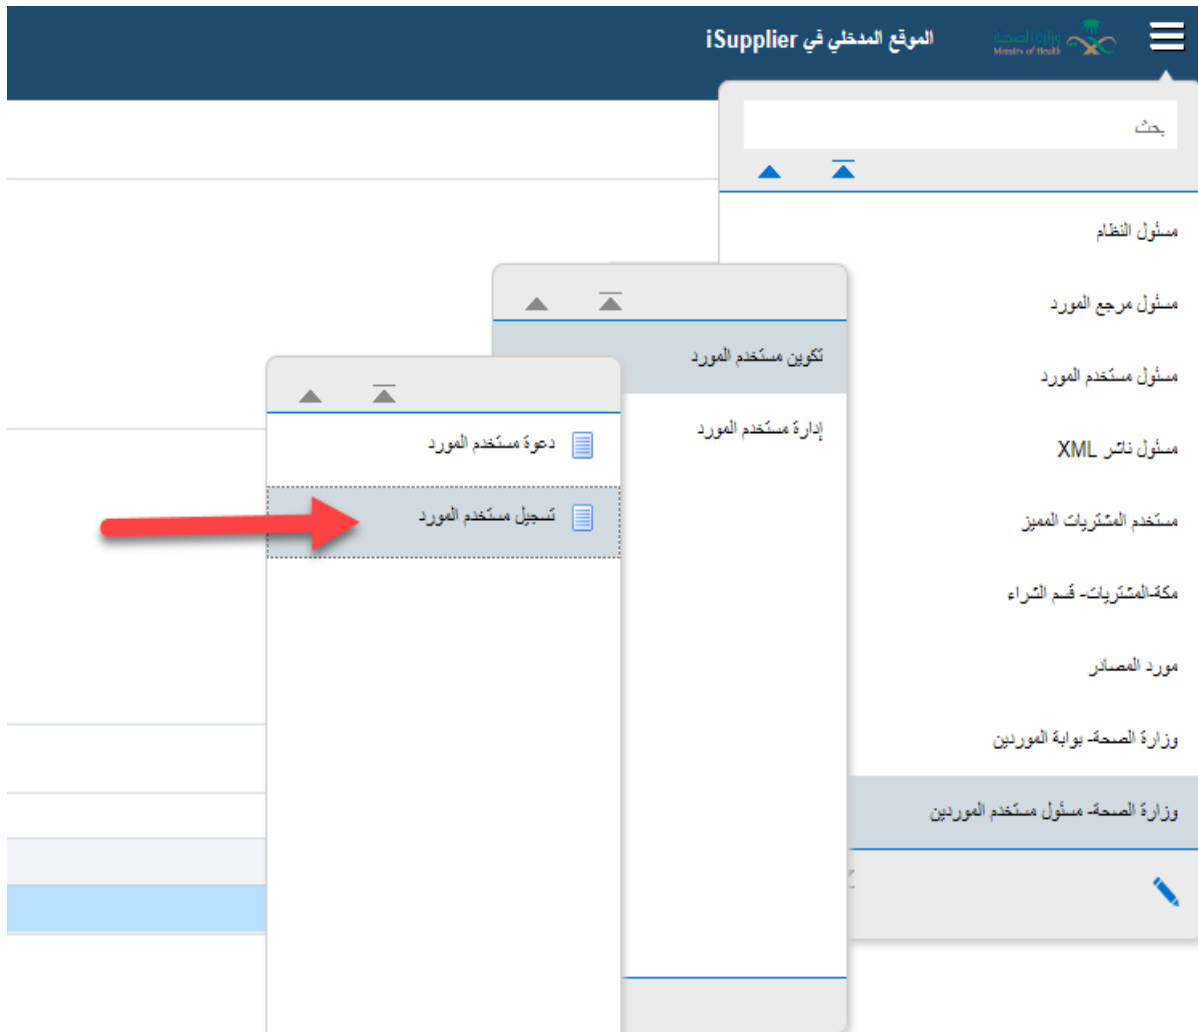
الموقع المدخلي في iSupplier

وزارة الصحة
Ministry of Health

بحث

مسئول النظام

مسئول مرجع المورد

مسئول مستخدم المورد

مسئول ناشر XML

مستخدم المشتريات المميز

مكة-المشتريات- قسم الشراء

مورد المصادر

وزارة الصحة- بوابة الموردين

وزارة الصحة- مسئول مستخدم الموردين

تكوين مستخدم المورد

إدارة مستخدم المورد

دعوة مستخدم المورد

تسجيل مستخدم المورد